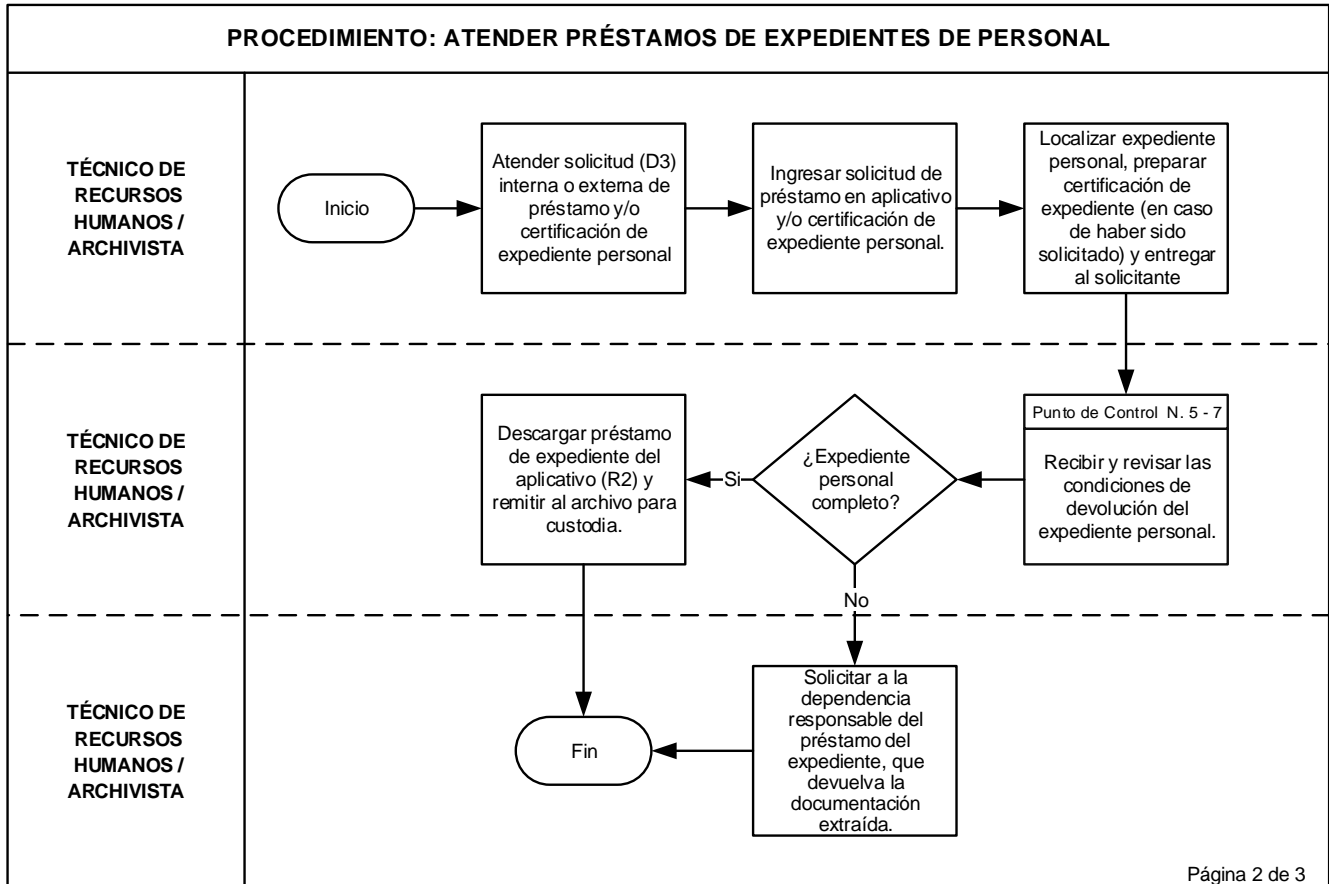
PROCEDIMIENTO: ATENDER PRÉSTAMOS DE EXPEDIENTES DE PERSONAL

TÉCNICO DE RECURSOS HUMANOS / ARCHIVISTA

Inicio

Atender solicitud (D3) interna o externa de préstamo y/o certificación de expediente personal

Ingresar solicitud de préstamo en aplicativo y/o certificación de expediente personal.

Localizar expediente personal, preparar certificación de expediente (en caso de haber sido solicitado) y entregar al solicitante

TÉCNICO DE RECURSOS HUMANOS / ARCHIVISTA

Punto de Control N. 5 - 7

Recibir y revisar las condiciones de devolución del expediente personal.

¿Expediente personal completo?

Si

Descargar préstamo de expediente del aplicativo (R2) y remitir al archivo para custodia.

No

TÉCNICO DE RECURSOS HUMANOS / ARCHIVISTA

Solicitar a la dependencia responsable del préstamo del expediente, que devuelva la documentación extraída.

Fin

Página 2 de 3